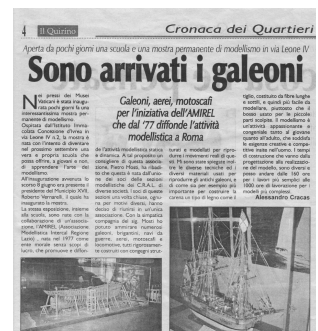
4 Il Quirino | Cronaca dei Quartieri

Aperta da pochi giorni una scuola e una mostra permanente di modellismo in via Leone IV

Sono arrivati i galeoni

Galeoni, aerei, motoscafi per l'iniziativa dell'AMIREL che dal '77 diffonde l'attività modellistica a Roma

Nei pressi dei Musei Vaticani è stata inaugurata pochi giorni fa una interessantissima mostra permanente di modellismo. Ospitata dall'Istituto Immacolata Concezione d'Ivrea in via Leone IV n.2, la mostra è stata con l'intento di diventare nel prossimo settembre una vera e propria scuola che possa offrire, a giovani e non, l'apprendimento dell'arte del modellismo.

All'inaugurazione avvenuta lo scorso 8 giugno era presente il presidente del Municipio XVII, Roberto Vannarelli, il quale ha inaugurato la mostra.

La mostra, come la scuola, sono nate con la collaborazione di un'associazione, l'AMIREL (Associazione Modellistica Interreal Regione Lazio) nata nel 1977 come ente morale senza scopi di lucro, che promuove e diffon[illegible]

de l'attività modellistica statica e dinamica. A tal proposito un consigliere di questa associazione, Pietro Mosti, ha ricordato che questa è solo dall'unione dei soci delle associazioni modellistiche del C.R.A.L. di diverse società. I soci di queste sezioni una volta chiuse, ognuno per motivi diversi, hanno deciso di riunirsi in un'unica associazione. Con la simpatica compagnia dei sig. Mosti ho potuto ammirare numerosi galeoni, brigantini, navi da guerra, aerei, motoscafi e locomotive, tutti rigorosamente costruiti con sovrappiù strutturali e modellati per riprodurre i movimenti reali di questi. Il sovra esso spiegato mi ha di diverse tecniche ed i diversi materiali usati per riprodurre gli antichi galeoni, e di come sia per esempio più importante per costruire la carena un tipo di legno come il

tiglio, costituito da fibre lunghe e sottili, e quindi più facile da modellare, piuttosto che il bosso usato per le piccole parti scolpite. Il modellismo è un'attività appassionante e coinvolgente tutte le età, quanto all'adulto, che soddisfa le esigenze creative e competitive insite nell'uomo. I tempi di costruzione che vanno dalla progettazione alla realizzazione del modello, sono diversi e possono andare dalle 100 ore per i lavori più semplici alle 1000 ore di lavorazione per i modelli più complessi.

Alessandro Cracas